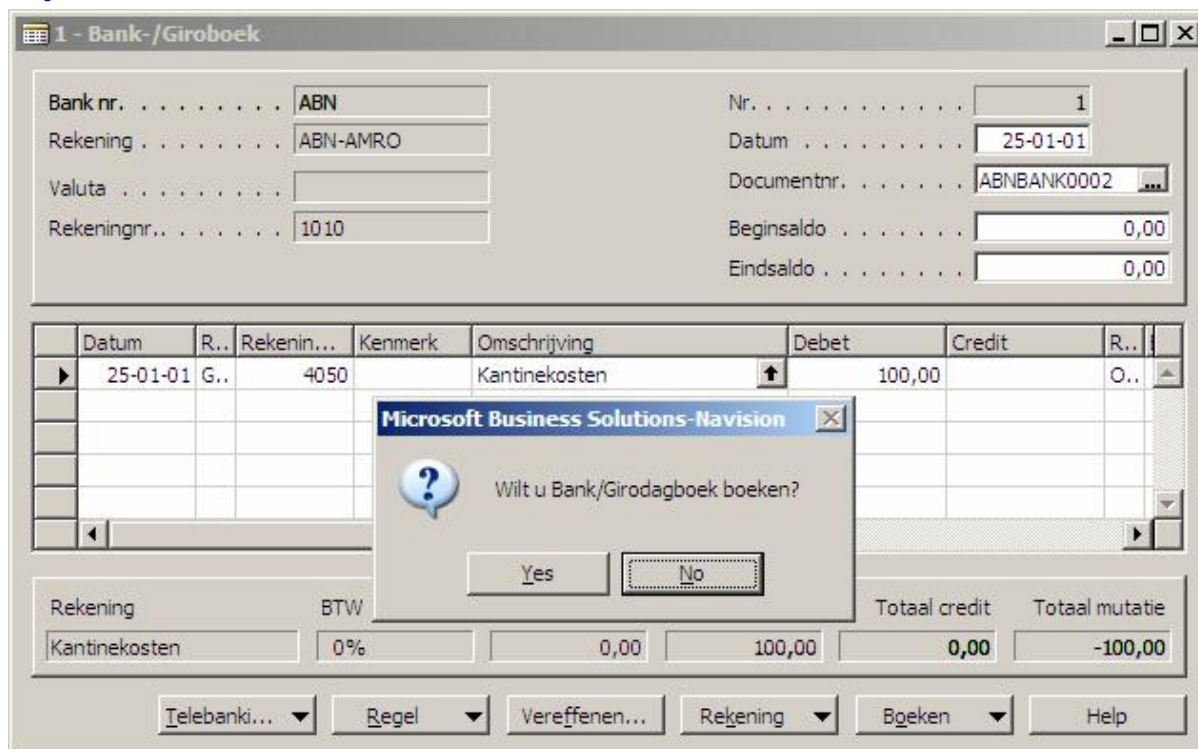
1 - Bank-/Giroboek

Bank nr. . . . . . . . . ABN
Rekening . . . . . . . . ABN-AMRO
Valuta . . . . . . . .
Rekeningnr.. . . . . . . 1010

Nr. . . . . . . . . . . 1
Datum . . . . . . . . . 25-01-01
Documentnr. . . . . . . ABNBANK0002
Beginsaldo . . . . . . . 0,00
Eindsaldo . . . . . . . 0,00

| Datum | R.. | Rekenin... | Kenmerk | Omschrijving | Debet | Credit | R.. |
|---|---|---|---|---|---|---|---|
| 25-01-01 | G.. | 4050 | | Kantinekosten | 100,00 | | O.. |

Microsoft Business Solutions-Navision

Wilt u Bank/Girodagboek boeken?

Yes No

| Rekening | BTW | | | Totaal credit | Totaal mutatie |
|---|---|---|---|---|---|
| Kantinekosten | 0% | 0,00 | 100,00 | 0,00 | -100,00 |

Telebanki... Regel Vereffenen... Rekening Boeken Help